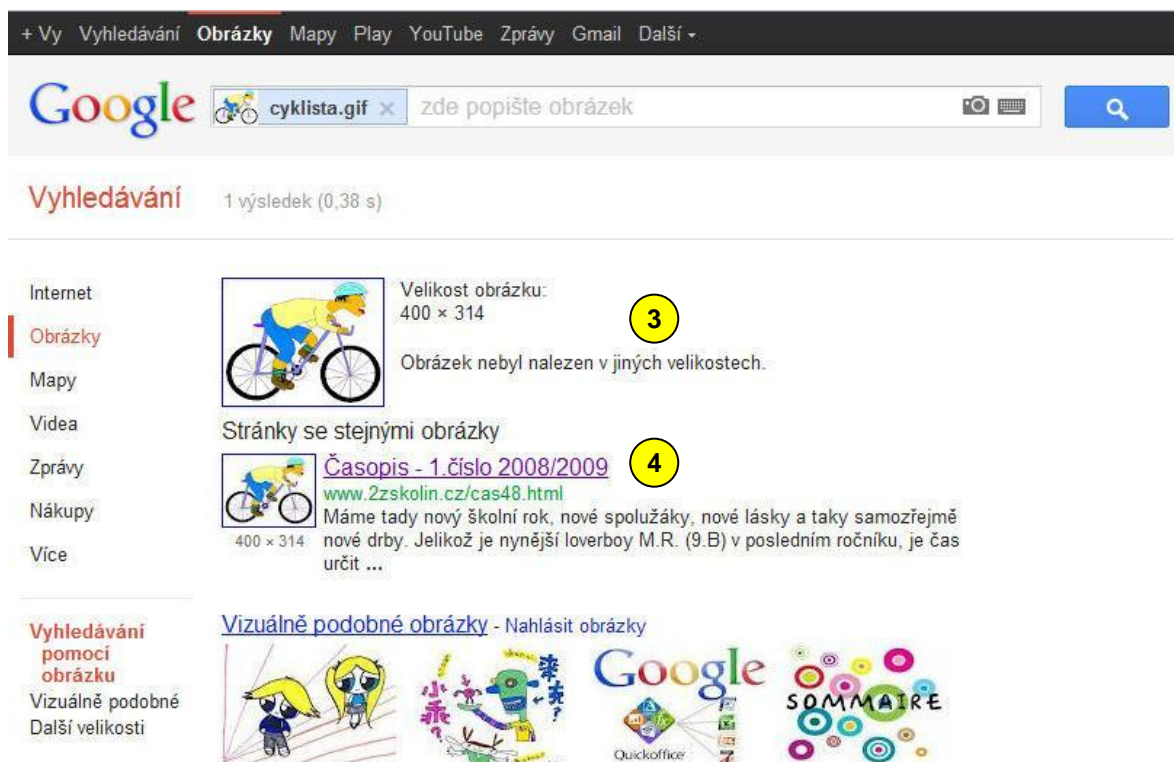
+ Vy Vyhledávání Obrázky Mapy Play YouTube Zprávy Gmail Další ▾

Google cyklista.gif × zde popište obrázek

Vyhledávání 1 výsledek (0,38 s)

Internet
Obrázky
Mapy
Videa
Zprávy
Nákupy
Více

Vyhledávání pomocí obrázku
Vizuálně podobné
Další velikosti

Velikost obrázku:
400 × 314

3

Obrázek nebyl nalezen v jiných velikostech.

Stránky se stejnými obrázky

Časopis - 1.číslo 2008/2009

4

www.2zskolin.cz/cas48.html
Máme tady nový školní rok, nové spolužáky, nové lásky a taky samozřejmě nové drby. Jelikož je nynější loverboy M.R. (9.B) v posledním ročníku, je čas určit ...

400 × 314

Vizuálně podobné obrázky - Nahlásit obrázky

Google
Quickoffice
SOMMAIRE